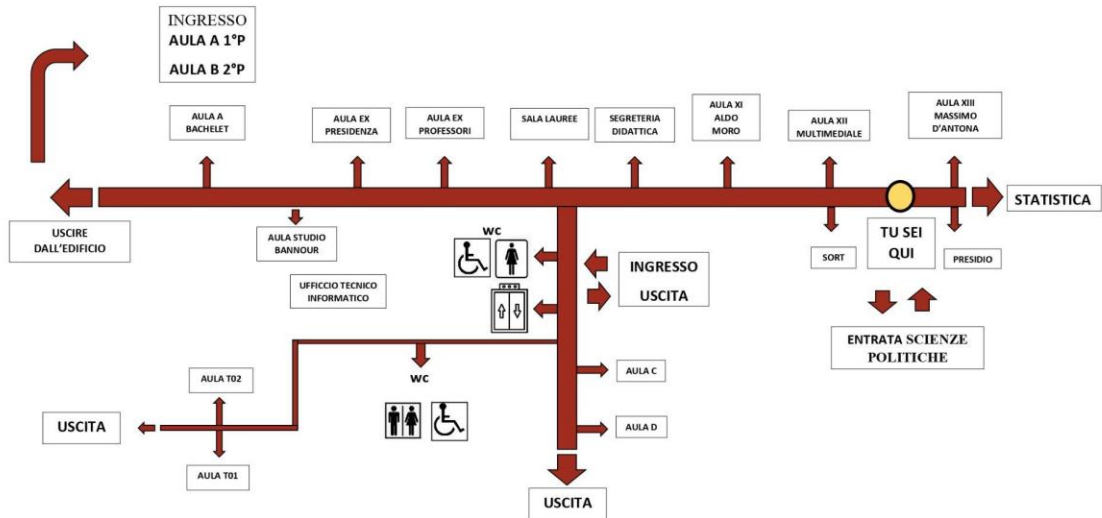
INGRESSO
AULA A 1°P
AULA B 2°P

AULA A BACHELET

AULA EX PRESIDENZA

AULA EX PROFESSORI

SALA LAUREE

SEGRETERIA DIDATTICA

AULA XI ALDO MORO

AULA XII MULTIMEDIALE

AULA XIII MASSIMO D'ANTONA

STATISTICA

USCIRE DALL'EDIFICIO

AULA STUDIO BANNOUR

UFFICCIO TECNICO INFORMATICO

WC

INGRESSO

USCITA

SORT

TU SEI QUI

PRESIDIO

ENTRATA SCIENZE POLITICHE

WC

AULA T02

USCITA

AULA T01

AULA C

AULA D

USCITA